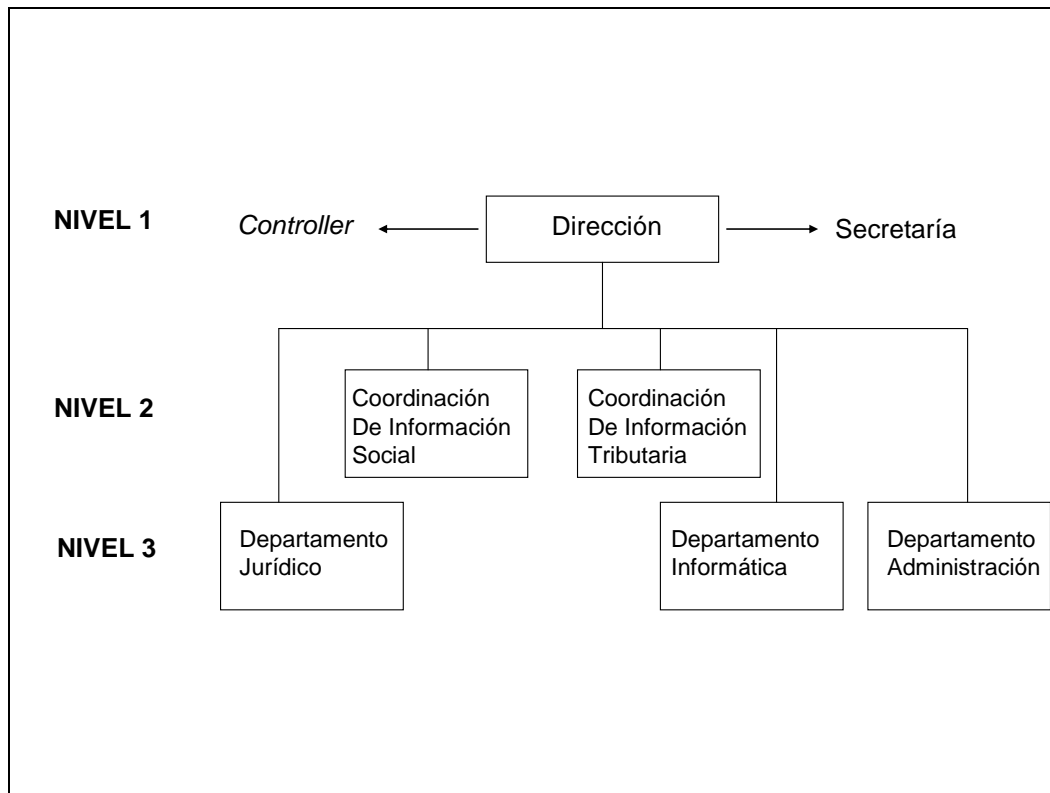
NIVEL 1

Controller

Dirección

Secretaría

NIVEL 2

Coordinación De Información Social

Coordinación De Información Tributaria

NIVEL 3

Departamento Jurídico

Departamento Informática

Departamento Administración